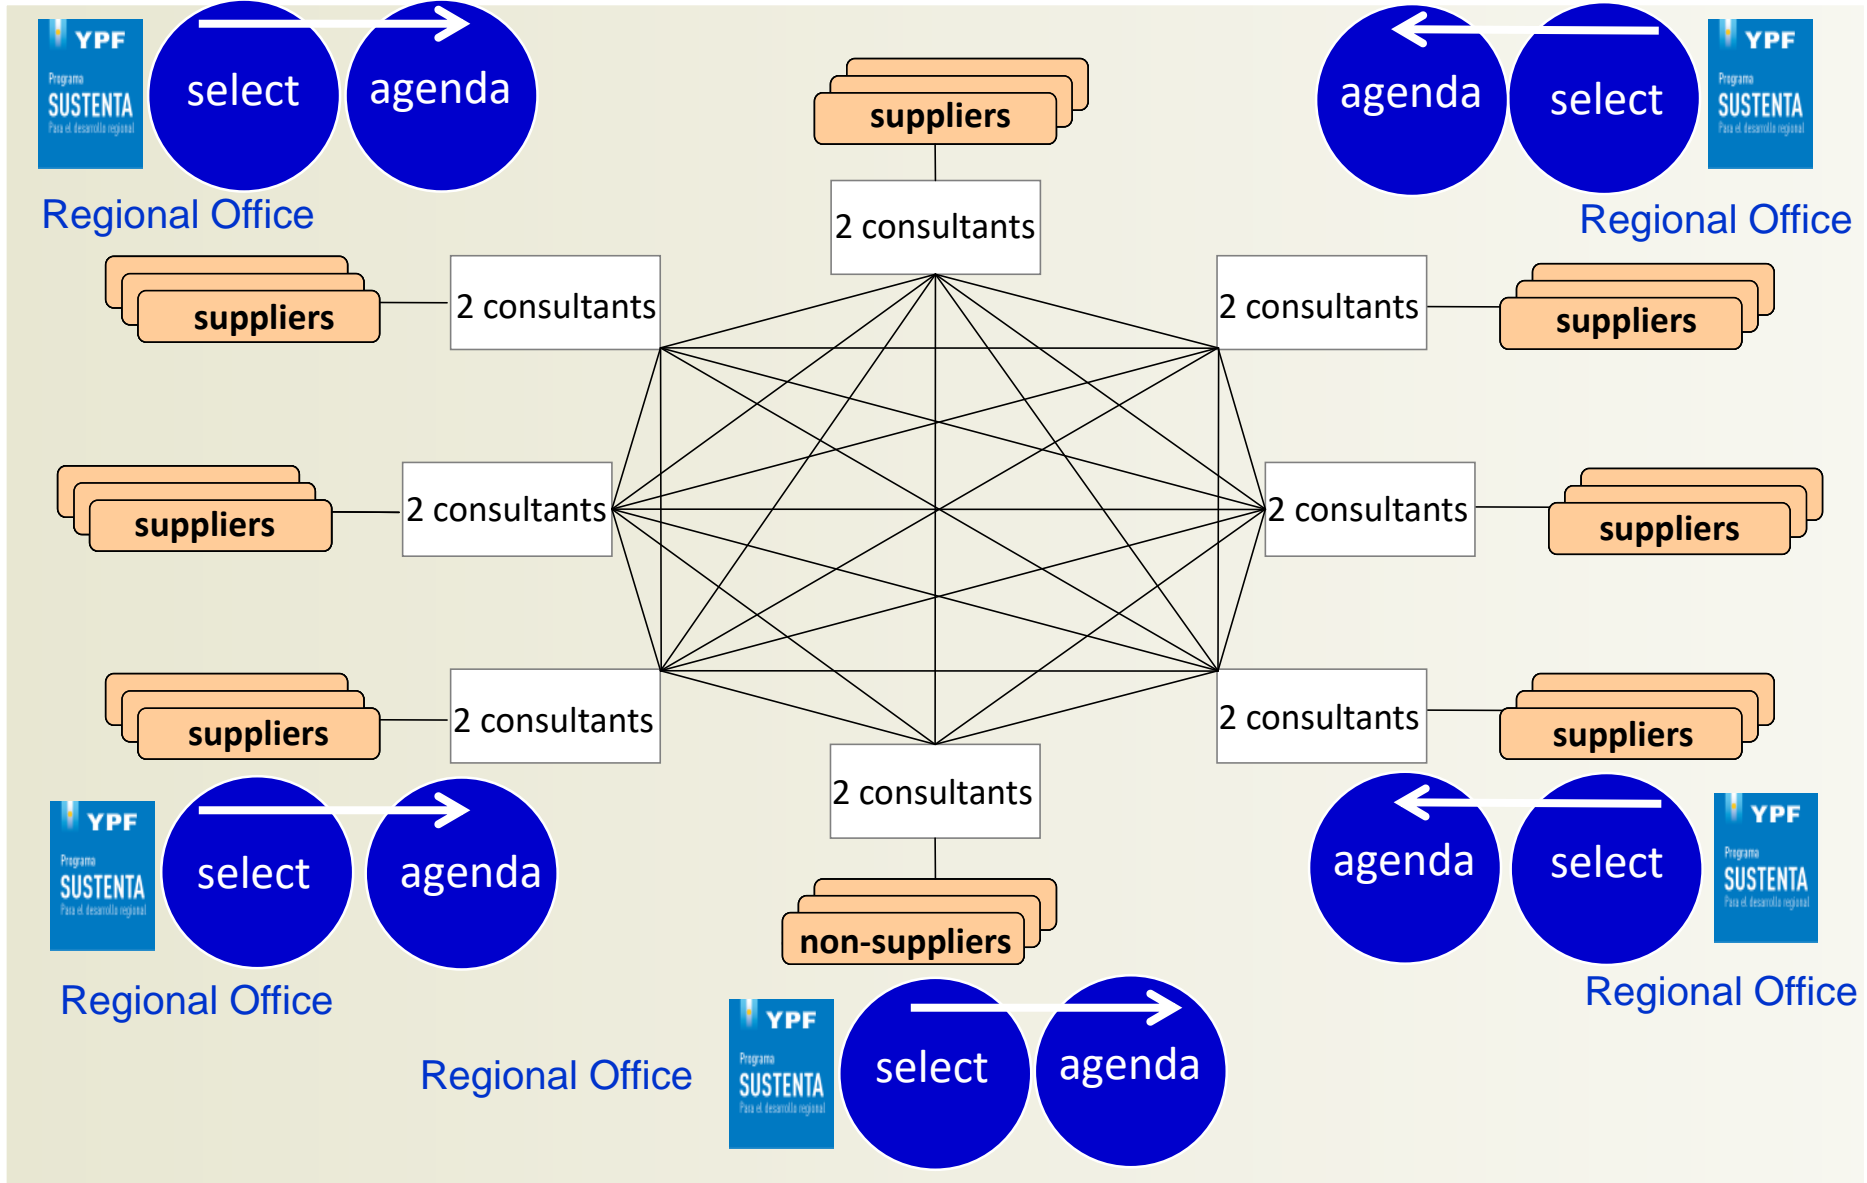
YPF
Programa
SUSTENTA
Para el desarrollo regional

select
agenda
Regional Office

suppliers
2 consultants

agenda
select
YPF
Programa
SUSTENTA
Para el desarrollo regional
Regional Office

suppliers
2 consultants

2 consultants
suppliers

suppliers
2 consultants

2 consultants
suppliers

suppliers
2 consultants

2 consultants
suppliers

YPF
Programa
SUSTENTA
Para el desarrollo regional
select
agenda
Regional Office

2 consultants
non-suppliers

agenda
select
YPF
Programa
SUSTENTA
Para el desarrollo regional
Regional Office

Regional Office
YPF
Programa
SUSTENTA
Para el desarrollo regional
select
agenda